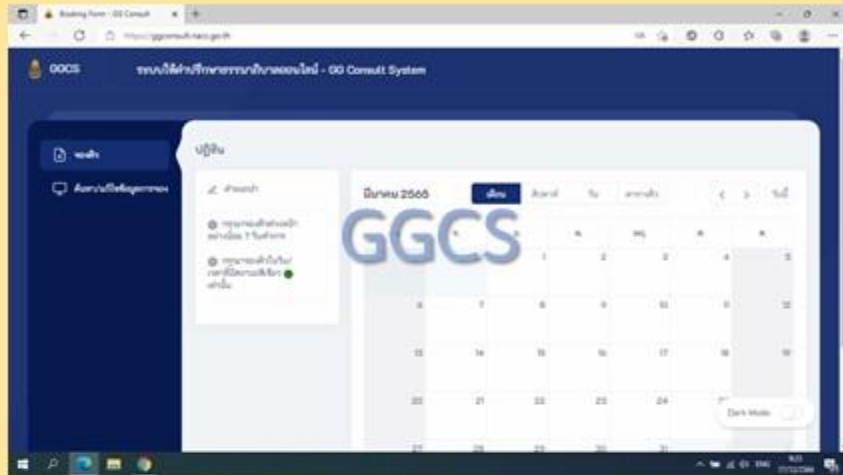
Booking Form - GG Consult

https://ggconsult.nacc.go.th

GGCS

ระบบให้คำปรึกษาธรรมาภิบาลออนไลน์ - GG Consult System

จองคิว

ค้นหา/แก้ไขข้อมูลการจอง

ปฏิทิน

คำแนะนำ

กรุณาจองคิวล่วงหน้าอย่างน้อย 3 วันทำการ

กรุณาจองคิวในวันและเวลาที่มีสถานะสีเขียว เท่านั้น

มีนาคม 2566

เดือน

สัปดาห์

วัน

ตารางเวลา

วันนี้

GGCS

| | | | | | | |
|---|---|---|---|---|---|---|
| | | 1 | 2 | 3 | 4 | 5 |
| 6 | 7 | 8 | 9 | 10 | 11 | 12 |
| 13 | 14 | 15 | 16 | 17 | 18 | 19 |
| 20 | 21 | 22 | 23 | 24 | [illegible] | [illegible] |
| 27 | 28 | 29 | 30 | 31 | | |

Dark Mode

ENG